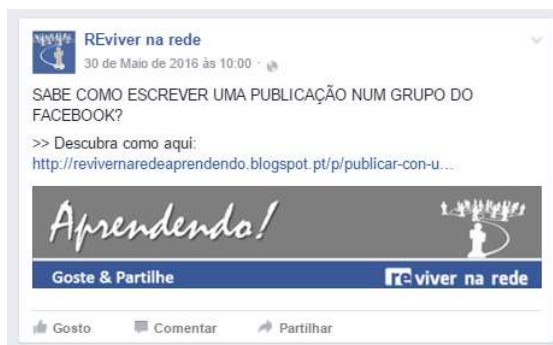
REviver na rede
30 de Maio de 2016 às 10:00 ·

SABE COMO ESCREVER UMA PUBLICAÇÃO NUM GRUPO DO FACEBOOK?

>> Descubra como aqui:
http://revivernaredeaprendendo.blogspot.pt/p/publicar-con-u...

Aprendendo!

Goste & Partilhe

re viver na rede

Gosto Comentar Partilhar